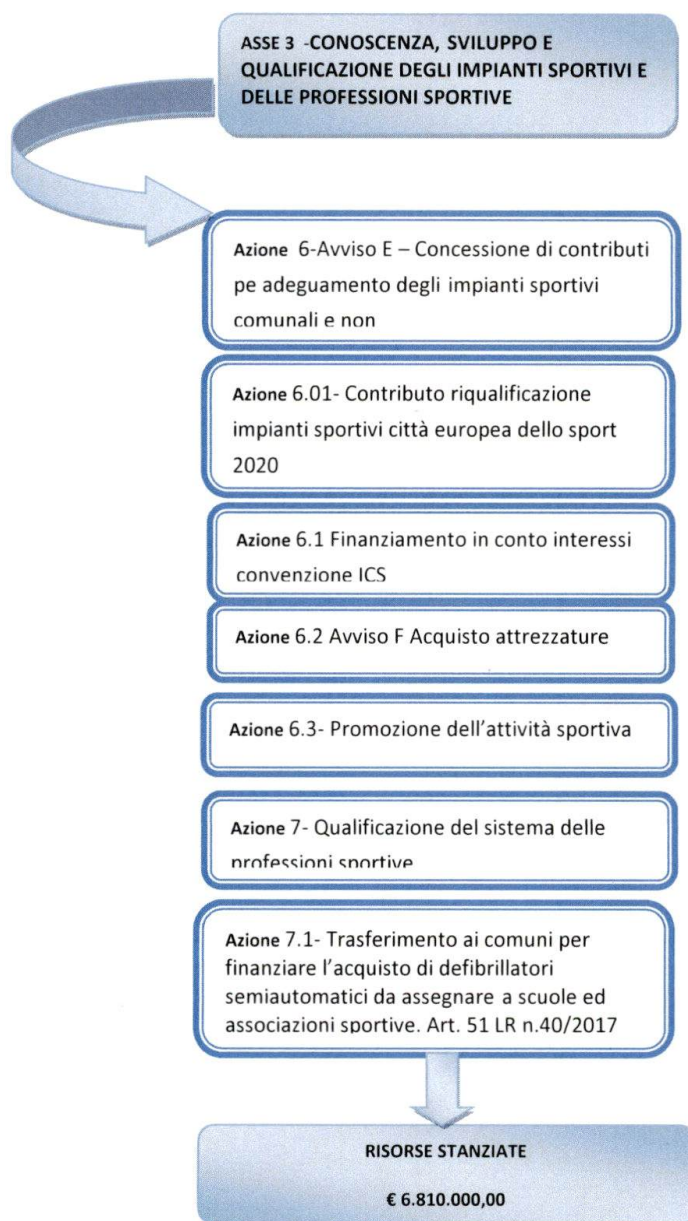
ASSE 3 -CONOSCENZA, SVILUPPO E QUALIFICAZIONE DEGLI IMPIANTI SPORTIVI E DELLE PROFESSIONI SPORTIVE

Azione 6-Avviso E – Concessione di contributi pe adeguamento degli impianti sportivi comunali e non

Azione 6.01- Contributo riqualificazione impianti sportivi città europea dello sport 2020

Azione 6.1 Finanziamento in conto interessi convenzione ICS

Azione 6.2 Avviso F Acquisto attrezzature

Azione 6.3- Promozione dell'attività sportiva

Azione 7- Qualificazione del sistema delle professioni sportive

Azione 7.1- Trasferimento ai comuni per finanziare l'acquisto di defibrillatori semiautomatici da assegnare a scuole ed associazioni sportive. Art. 51 LR n.40/2017

RISORSE STANZIATE

€ 6.810.000,00